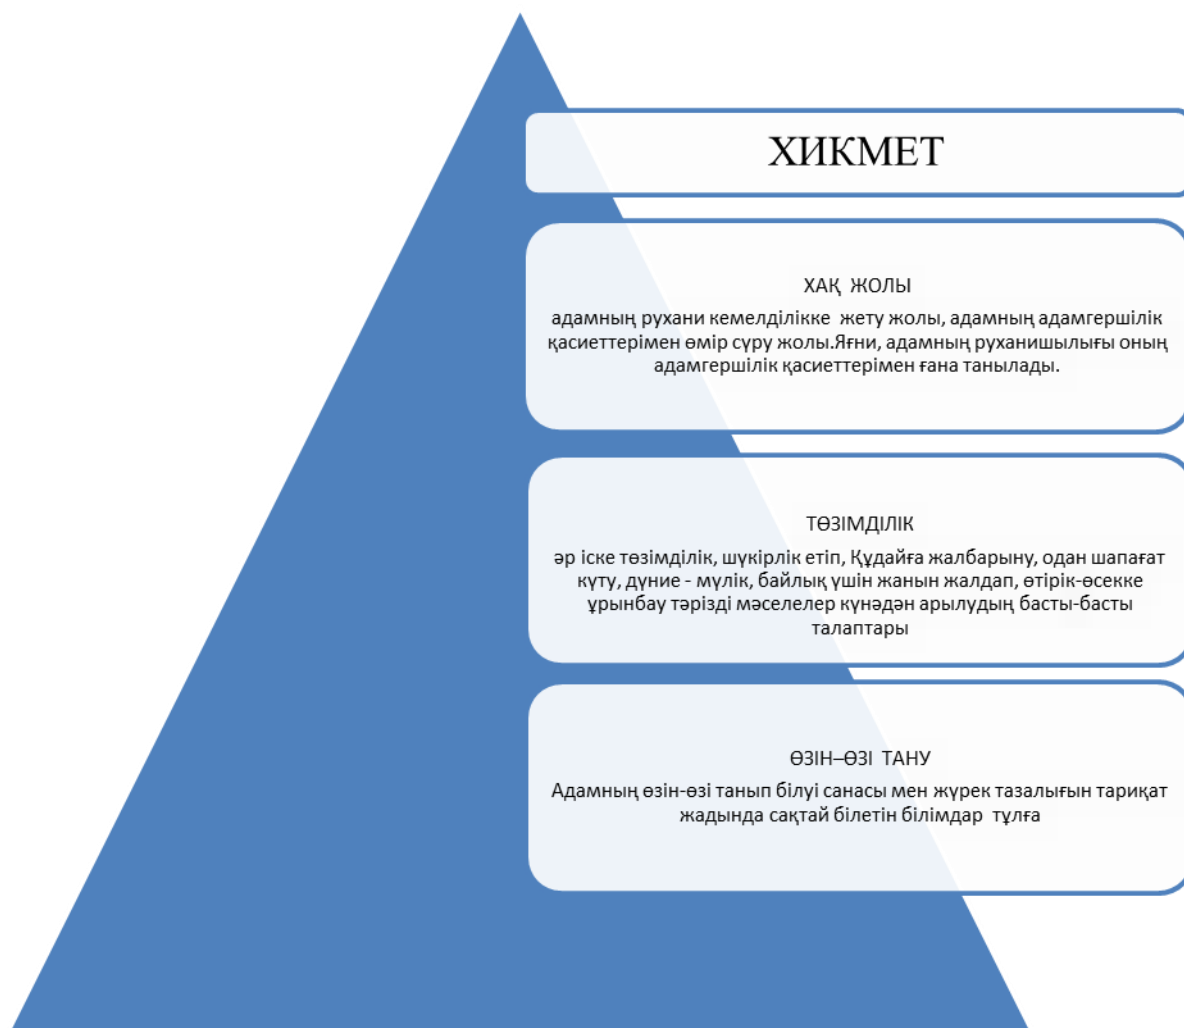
ХИКМЕТ

ХАҚ ЖОЛЫ

адамның рухани кемелділікке жету жолы, адамның адамгершілік қасиеттерімен өмір сүру жолы.Яғни, адамның руханишылығы оның адамгершілік қасиеттерімен ғана танылады.

ТӨЗІМДІЛІК

әр іске төзімділік, шүкірлік етіп, Құдайға жалбарыну, одан шапағат күту, дүние - мүлік, байлық үшін жанын жалдап, өтірік-өсекке ұрынбау тәрізді мәселелер күнәдән арылудың басты-басты талаптары

ӨЗІН–ӨЗІ ТАНУ

Адамның өзін-өзі танып білуі санасы мен жүрек тазалығын тариқат жадында сақтай білетін білімдар тұлға